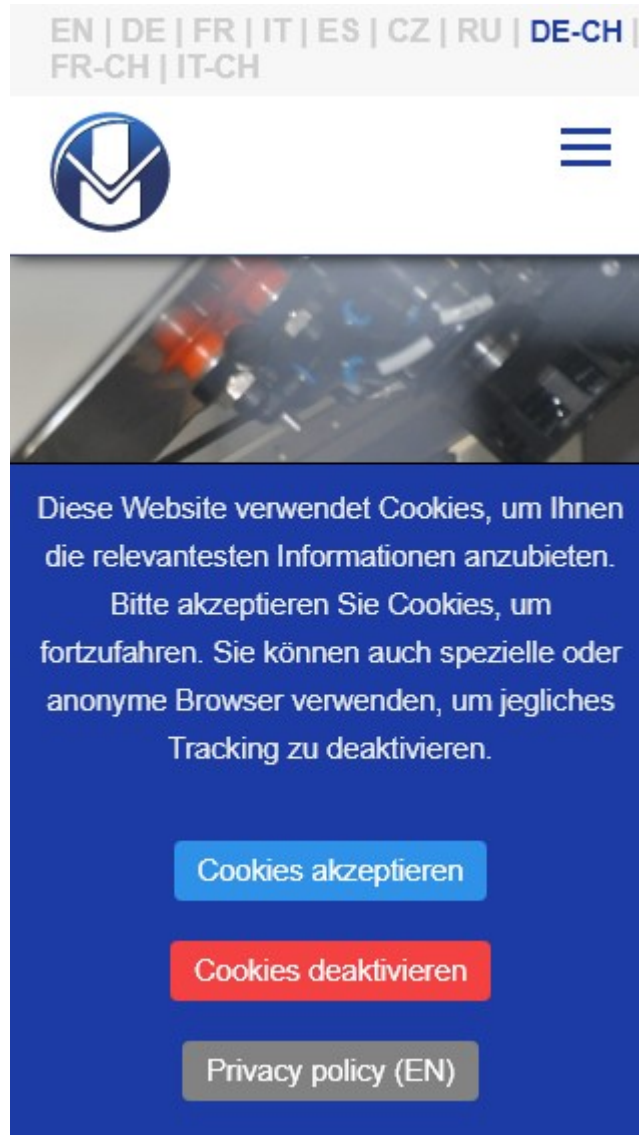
EN | DE | FR | IT | ES | CZ | RU | DE-CH | FR-CH | IT-CH

Diese Website verwendet Cookies, um Ihnen die relevantesten Informationen anzubieten. Bitte akzeptieren Sie Cookies, um fortzufahren. Sie können auch spezielle oder anonyme Browser verwenden, um jegliches Tracking zu deaktivieren.

Cookies akzeptieren

Cookies deaktivieren

Privacy policy (EN)